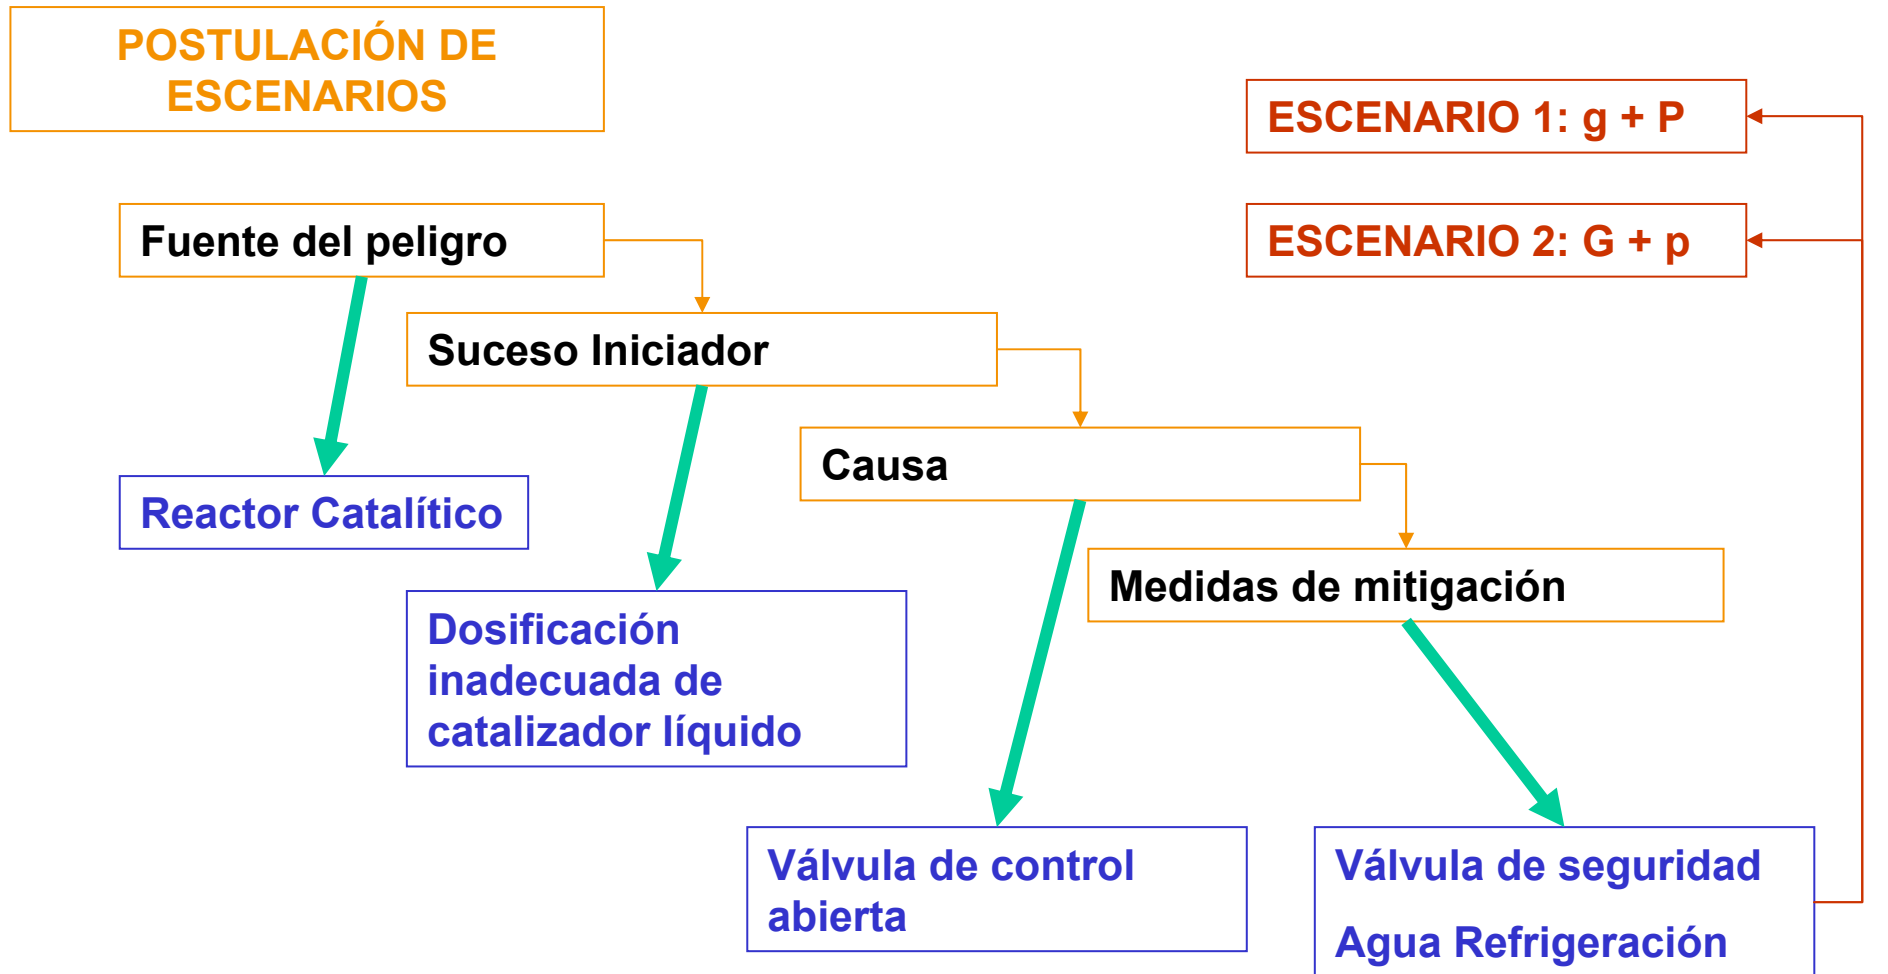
POSTULACIÓN DE ESCENARIOS

ESCENARIO 1: g + P

ESCENARIO 2: G + p

Fuente del peligro

Suceso Iniciador

Causa

Reactor Catalítico

Dosificación inadecuada de catalizador líquido

Medidas de mitigación

Válvula de control abierta

Válvula de seguridad

Agua Refrigeración